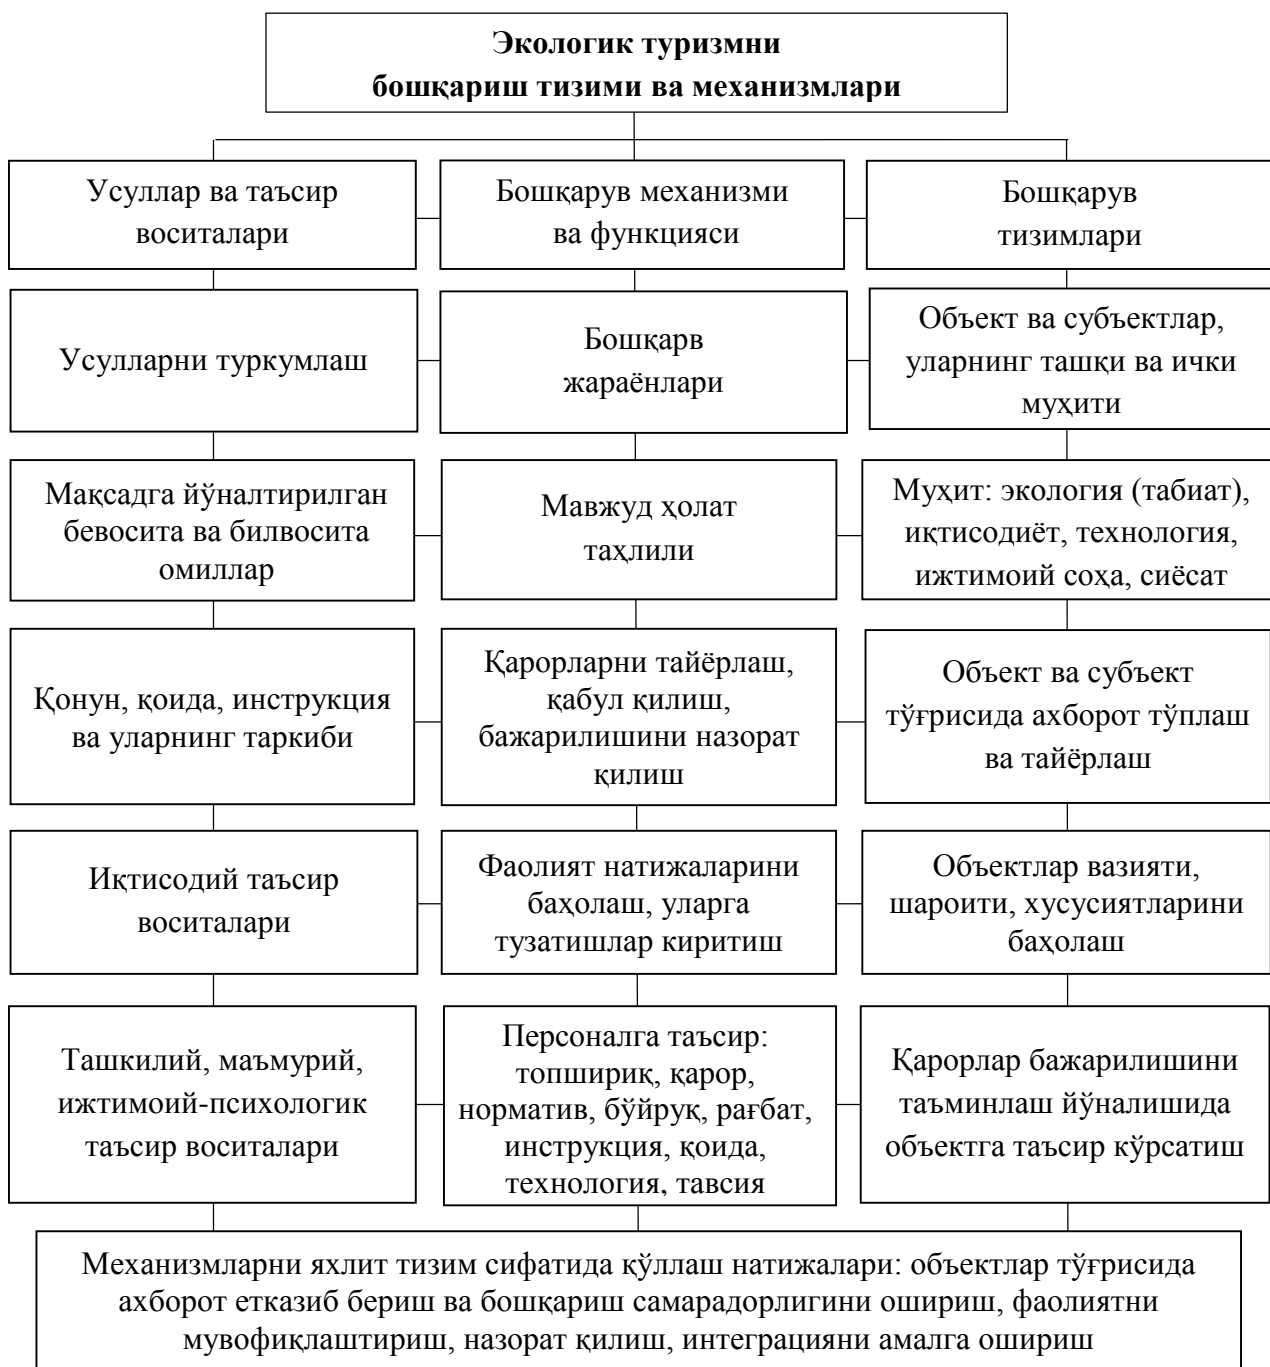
**Экологик туризмни бошқариш тизими ва механизмлари**

Усуллар ва таъсир воситалари

Бошқарув механизми ва функцияси

Бошқарув тизимлари

Усулларни туркумлаш

Бошқарв жараёнлари

Объект ва субъектлар, уларнинг ташқи ва ички муҳити

Мақсадга йўналтирилган бевосита ва билвосита омиллар

Мавжуд ҳолат таҳлили

Муҳит: экология (табиат), иқтисодиёт, технология, ижтимоий соҳа, сиёсат

Қонун, қоида, инструкция ва уларнинг таркиби

Қарорларни тайёрлаш, қабул қилиш, бажарилишини назорат қилиш

Объект ва субъект тўғрисида ахборот тўплаш ва тайёрлаш

Иқтисодий таъсир воситалари

Фаолият натижаларини баҳолаш, уларга тузатишлар киритиш

Объектлар вазияти, шароити, хусусиятларини баҳолаш

Ташкилий, маъмурий, ижтимоий-психологик таъсир воситалари

Персоналга таъсир: топшириқ, қарор, норматив, буйруқ, рағбат, инструкция, қоида, технология, тавсия

Қарорлар бажарилишини таъминлаш йўналишида объектга таъсир кўрсатиш

Механизмларни яхлит тизим сифатида қўллаш натижалари: объектлар тўғрисида ахборот етказиб бериш ва бошқариш самарадорлигини ошириш, фаолиятни мувофиқлаштириш, назорат қилиш, интеграцияни амалга ошириш